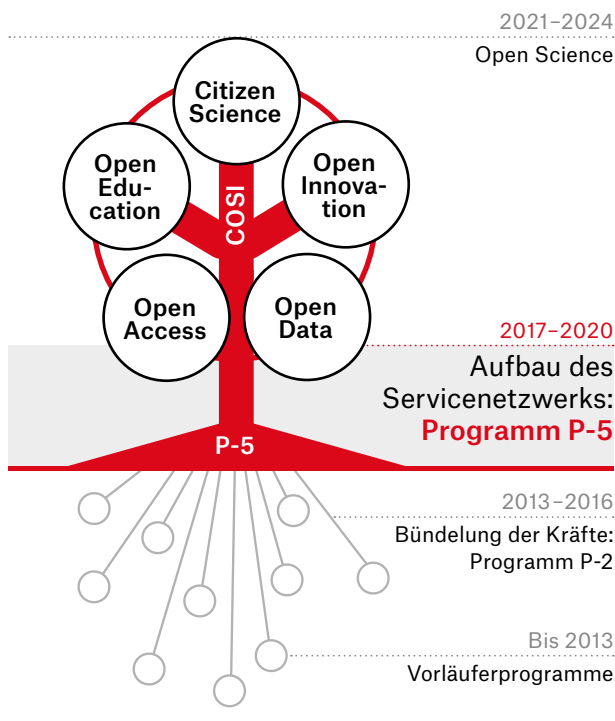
2021–2024
Open Science

Citizen Science

Open Education

Open Innovation

COSI

Open Access

Open Data

2017–2020
Aufbau des Servicenetzwerks:
Programm P-5

P-5

2013–2016
Bündelung der Kräfte:
Programm P-2

Bis 2013
Vorläuferprogramme